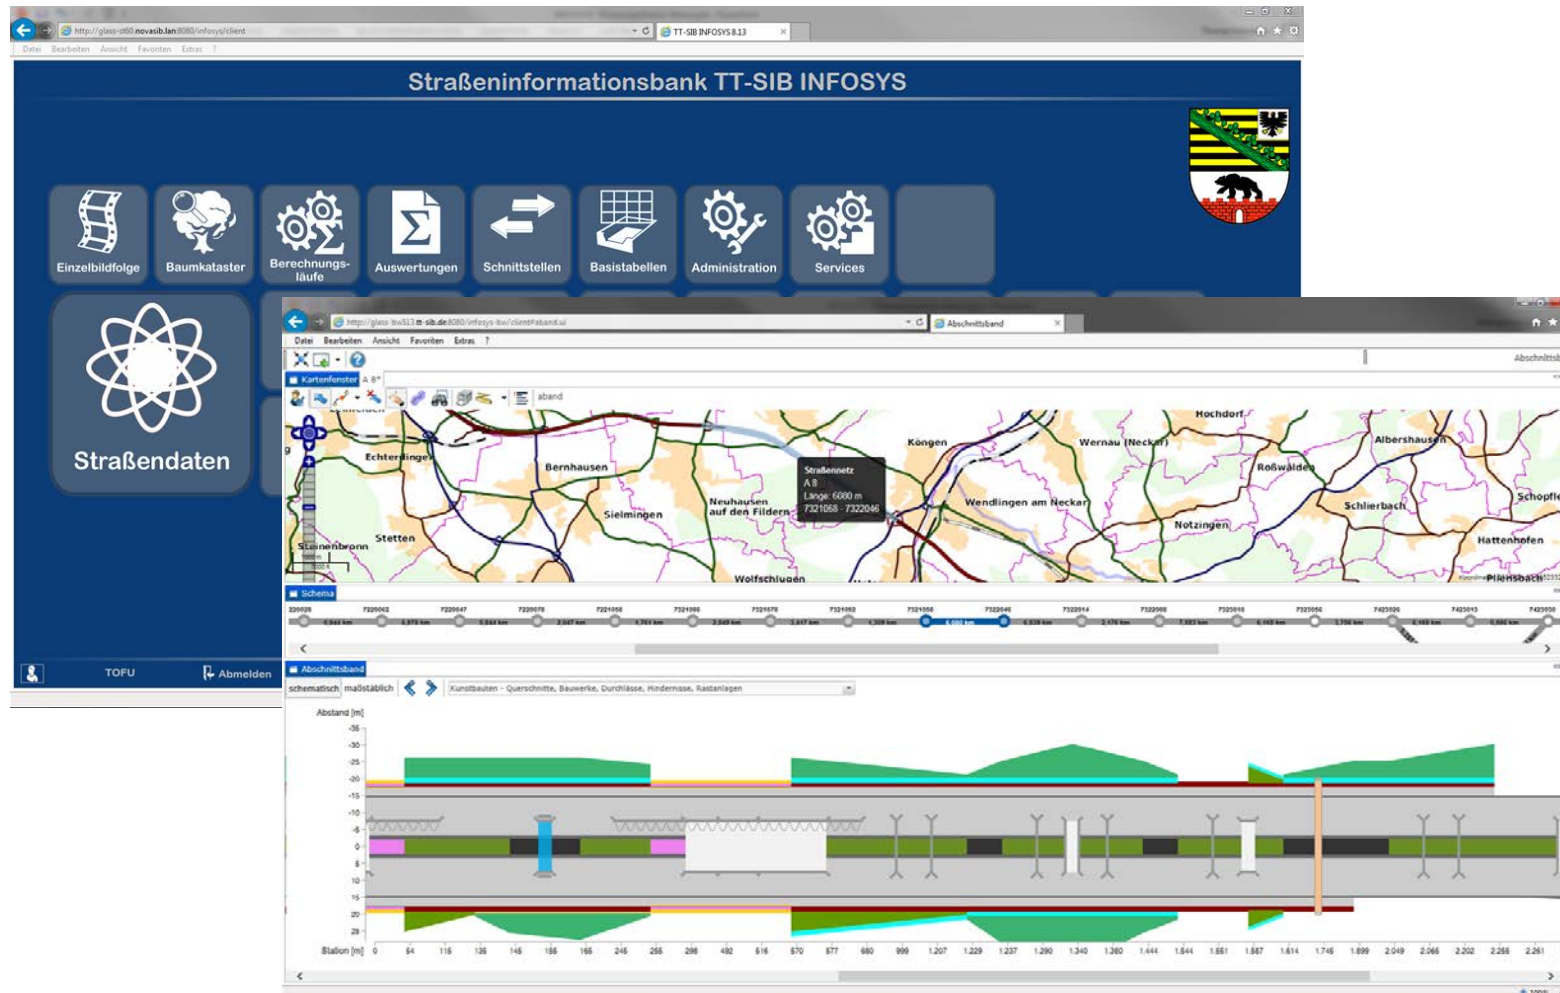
http://glass-st60.novasib.lan:8080/infosys/client
TT-SIB INFOSYS 8.13
Datei Bearbeiten Ansicht Favoriten Extras ?

Straßeninformationsbank TT-SIB INFOSYS

Einzelbildfolge
Baumkataster
Berechnungsläufe
Auswertungen
Schnittstellen
Basistabellen
Administration
Services

Straßendaten

TOFU
Abmelden

http://glass-bw513.tt-sib.de:8080/infosys-bw/clientPaband.ui
Abschnittsband
Datei Bearbeiten Ansicht Favoriten Extras ?
Abschnittsb
Kartenfenster
aband

Hochdorf
Köngen
Wernau (Neckar)
Albershausen
Echterdingen
Bernhausen
Roßwälden
Neuhausen auf den Fildern
Sielmingen
Wendlingen am Neckar
Schlierbach
Schopfl
Notzingen
Steinenbronn
Stetten
Hattenhofen
Wolfschlugen
Pliensbach

Straßennetz
A 8
Länge: 6000 m
7321058 - 7322046

Schema

Abschnittsband
schematisch
maßstäblich
Kunstbauten - Querschnitte, Bauwerke, Durchlässe, Hindernisse, Rastanlagen

Abstand [m]
-35 -30 -25 -20 -15 -10 -5 0 5 10 15 20 25

Station [m] 0 54 116 136 145 155 166 245 255 298 492 516 570 577 680 999 1.207 1.229 1.237 1.290 1.340 1.380 1.444 1.544 1.551 1.587 1.614 1.746 1.899 2.049 2.065 2.202 2.255 2.261